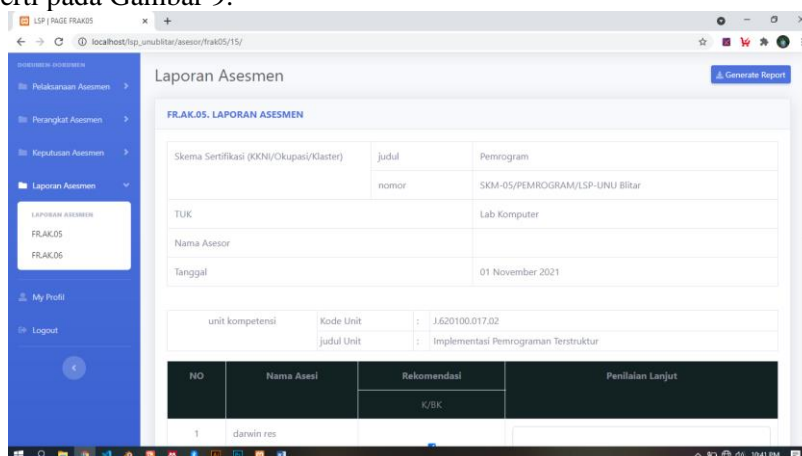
erti pada Gambar 9.

LSP | PAGE FRAK05 × +

localhost/lsp_unublitar/asesor/frak05/15/

DOKUMEN-DOKUMEN

Pelaksanaan Asesmen

Perangkat Asesmen

Keputusan Asesmen

Laporan Asesmen

LAPORAN ASESMEN

FR.AK.05

FR.AK.06

My Profil

Logout

Laporan Asesmen

Generate Report

FR.AK.05. LAPORAN ASESMEN

| Skema Sertifikasi (KKNI/Okupasi/Klaster) | judul | Pemrogram |
|---|---|---|
| | nomor | SKM-05/PEMROGRAM/LSP-UNU Blitar |
| TUK | | Lab Komputer |
| Nama Asesor | | |
| Tanggal | | 01 November 2021 |

| unit kompetensi | Kode Unit | : | J.620100.017.02 |
|---|---|---|---|
| | Judul Unit | : | Implementasi Pemrograman Terstruktur |

| NO | Nama Asesi | Rekomendasi | Penilaian Lanjut |
|---|---|---|---|
| | | K/BK | |
| 1 | darwin res | | |

10:41 PM